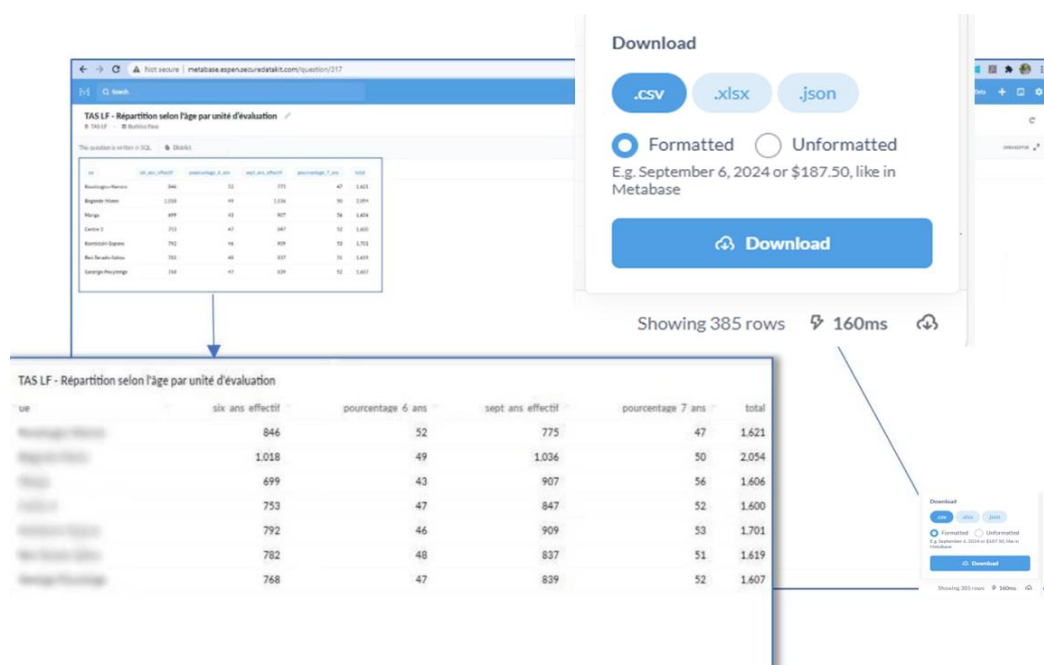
Not secure | metabase.espen.securedatakit.com/question/217

Search

TAS LF - Répartition selon l'âge par unité d'évaluation

TAS LF · Build a fixes

This question is written in SQL. Districts

| ue | six_ans_effectif | pourcentage_6_ans | sept_ans_effectif | pourcentage_7_ans | total |
|---|---|---|---|---|---|
| Bouzougou-Nansera | 846 | 52 | 775 | 47 | 1,621 |
| Bogonde-Ntomo | 1,018 | 49 | 1,036 | 50 | 2,054 |
| Manga | 699 | 43 | 907 | 56 | 1,606 |
| Centre 3 | 753 | 47 | 847 | 52 | 1,600 |
| Kombissiri Espoirs | 792 | 46 | 909 | 53 | 1,701 |
| Bao Tarado-Saloss | 782 | 48 | 837 | 51 | 1,619 |
| Georgia Pouytenga | 768 | 47 | 839 | 52 | 1,607 |

Download

.csv .xlsx .json

Formatted Unformatted

E.g. September 6, 2024 or $187.50, like in Metabase

Download

Showing 385 rows 160ms

TAS LF - Répartition selon l'âge par unité d'évaluation

| ue | six ans effectif | pourcentage 6 ans | sept ans effectif | pourcentage 7 ans | total |
|---|---|---|---|---|---|
| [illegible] | 846 | 52 | 775 | 47 | 1,621 |
| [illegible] | 1,018 | 49 | 1,036 | 50 | 2,054 |
| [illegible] | 699 | 43 | 907 | 56 | 1,606 |
| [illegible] | 753 | 47 | 847 | 52 | 1,600 |
| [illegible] | 792 | 46 | 909 | 53 | 1,701 |
| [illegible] | 782 | 48 | 837 | 51 | 1,619 |
| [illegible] | 768 | 47 | 839 | 52 | 1,607 |

Download

csv .xlsx .json

Formatted Unformatted

E.g. September 6, 2024 or $187.50, like in Metabase

Download

Showing 385 rows 160ms